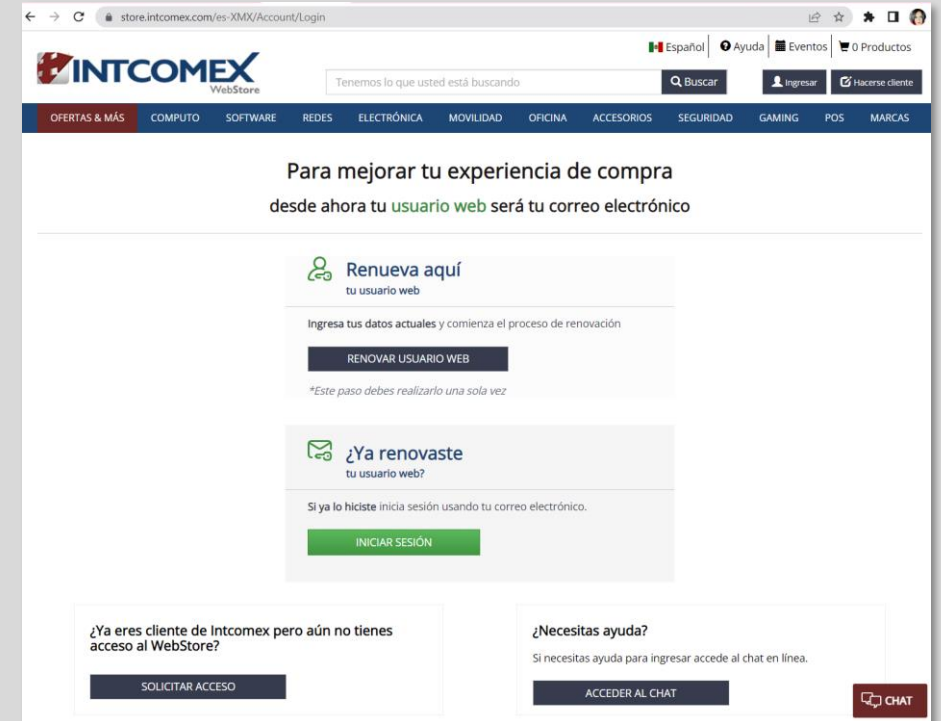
store.intcomex.com/es-XMX/Account/Login

Español | Ayuda | Eventos | 0 Productos

INTCOMEX WebStore

Tenemos lo que usted está buscando | Buscar | Ingresar | Hacerse cliente

OFERTAS & MÁS | COMPUTO | SOFTWARE | REDES | ELECTRÓNICA | MOVILIDAD | OFICINA | ACCESORIOS | SEGURIDAD | GAMING | POS | MARCAS

Para mejorar tu experiencia de compra

desde ahora tu usuario web será tu correo electrónico

Renueva aquí
tu usuario web

Ingresa tus datos actuales y comienza el proceso de renovación

RENOVAR USUARIO WEB

*Este paso debes realizarlo una sola vez

¿Ya renovaste
tu usuario web?

Si ya lo hiciste inicia sesión usando tu correo electrónico.

INICIAR SESIÓN

¿Ya eres cliente de Intcomex pero aún no tienes acceso al WebStore?

SOLICITAR ACCESO

¿Necesitas ayuda?

Si necesitas ayuda para ingresar accede al chat en línea.

ACCEDER AL CHAT

CHAT